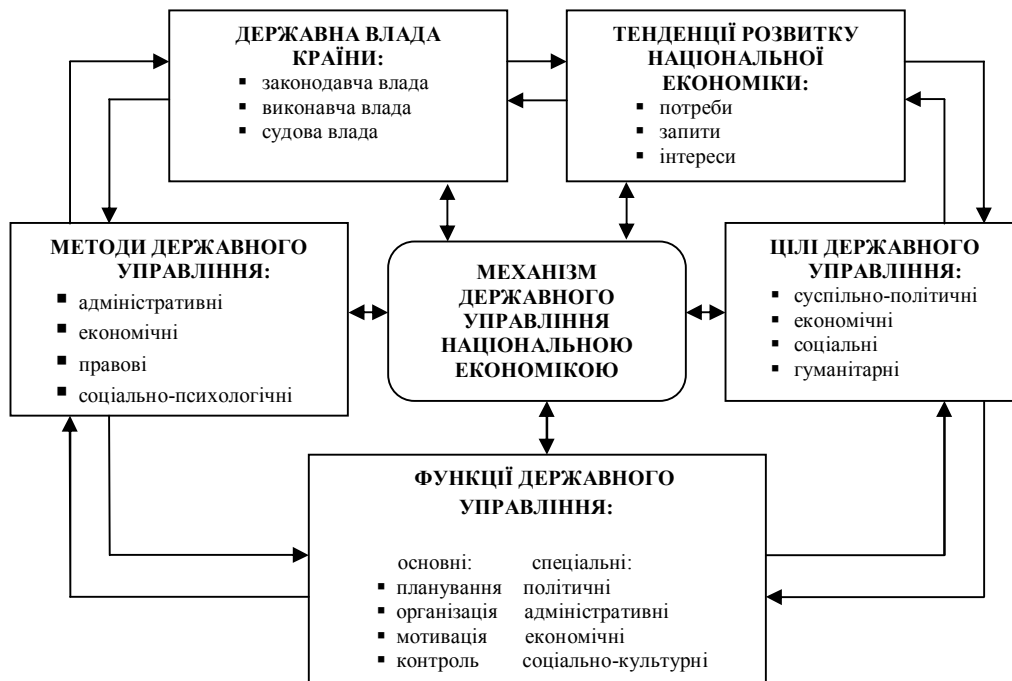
ДЕРЖАВНА ВЛАДА КРАЇНИ:
▪ законодавча влада
▪ виконавча влада
▪ судова влада

ТЕНДЕНЦІЇ РОЗВИТКУ НАЦІОНАЛЬНОЇ ЕКОНОМІКИ:
▪ потреби
▪ запити
▪ інтереси

МЕТОДИ ДЕРЖАВНОГО УПРАВЛІННЯ:
▪ адміністративні
▪ економічні
▪ правові
▪ соціально-психологічні

МЕХАНІЗМ ДЕРЖАВНОГО УПРАВЛІННЯ НАЦІОНАЛЬНОЮ ЕКОНОМІКОЮ

ЦІЛІ ДЕРЖАВНОГО УПРАВЛІННЯ:
▪ суспільно-політичні
▪ економічні
▪ соціальні
▪ гуманітарні

ФУНКЦІЇ ДЕРЖАВНОГО УПРАВЛІННЯ:

| основні: | спеціальні: |
|---|---|
| ▪ планування | політичні |
| ▪ організація | адміністративні |
| ▪ мотивація | економічні |
| ▪ контроль | соціально-культурні |